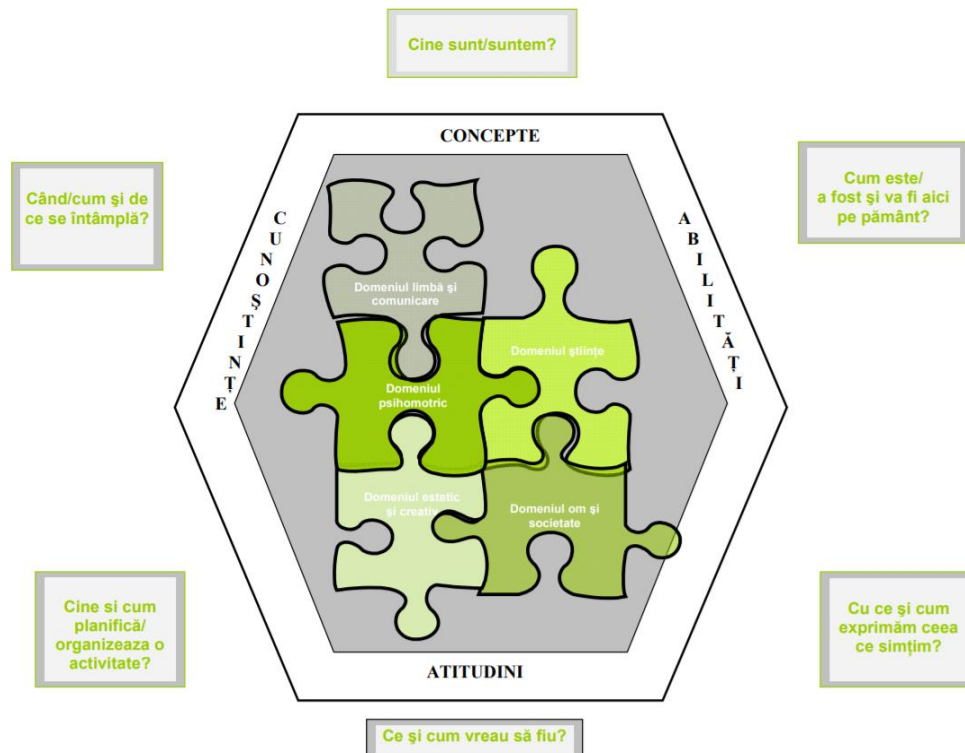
Cine sunt/suntem?

Când/cum şi de ce se întâmplă?

Cum este/ a fost şi va fi aici pe pământ?

CONCEPTE

CUNOŞTINŢE

ABILITĂŢI

Domeniul limbă şi comunicare

Domeniul ştiinţe

Domeniul psihomotric

Domeniul estetic şi creativ

Domeniul om şi societate

ATITUDINI

Cine si cum planifică/ organizeaza o activitate?

Cu ce şi cum exprimăm ceea ce simţim?

Ce şi cum vreau să fiu?